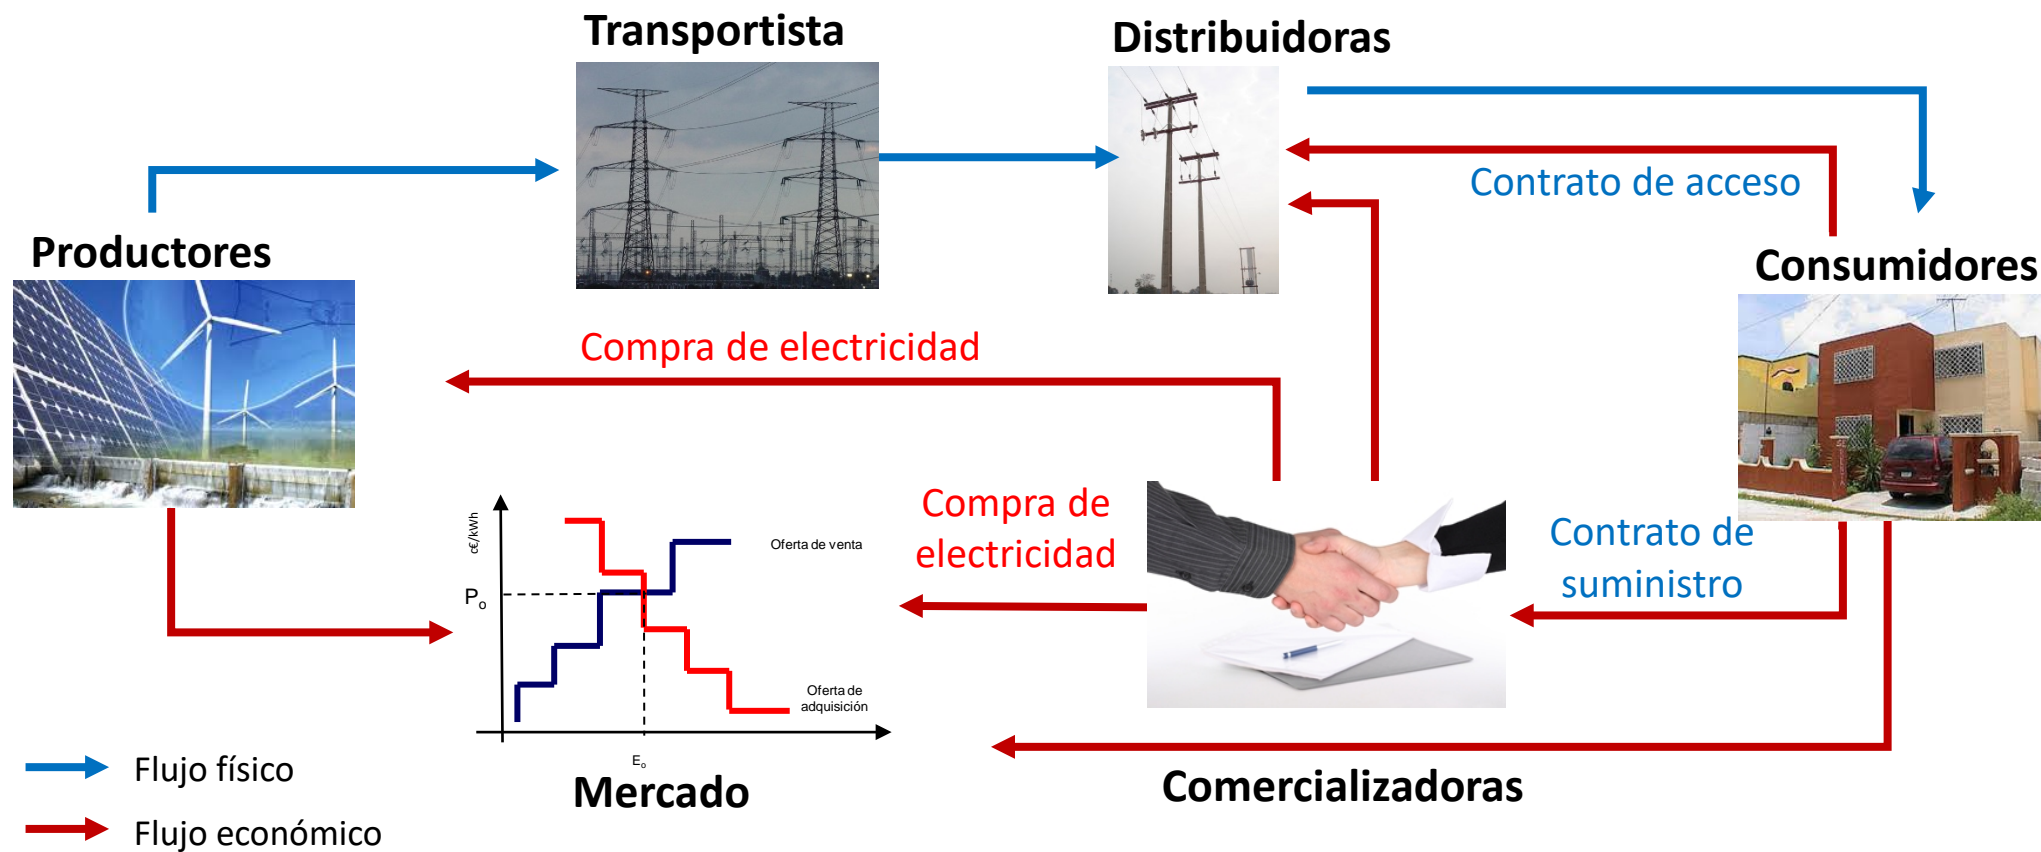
Transportista

Distribuidoras

Contrato de acceso

Productores

Consumidores

Compra de electricidad

c€/kWh

Oferta de venta

$P_o$

Compra de electricidad

Contrato de suministro

Oferta de adquisición

$E_o$

Flujo físico

Mercado

Comercializadoras

Flujo económico